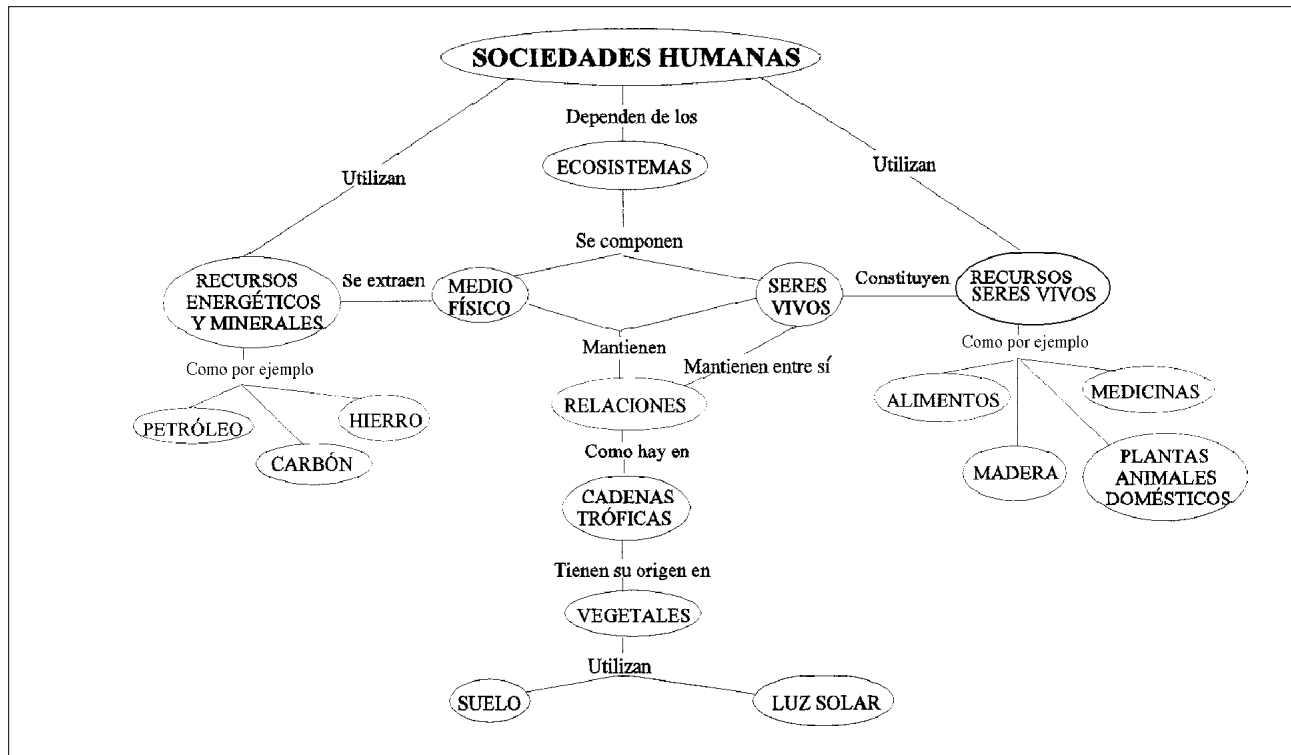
SOCIEDADES HUMANAS

Utilizan

Dependen de los

Utilizan

ECOSISTEMAS

Se componen

RECURSOS ENERGÉTICOS Y MINERALES

Se extraen

MEDIO FÍSICO

SERES VIVOS

Constituyen

RECURSOS SERES VIVOS

Como por ejemplo

PETRÓLEO

HIERRO

CARBÓN

Mantienen

Mantienen entre sí

RELACIONES

Como hay en

CADENAS TRÓFICAS

Tienen su origen en

VEGETALES

Utilizan

SUELO

LUZ SOLAR

Como por ejemplo

ALIMENTOS

MEDICINAS

MADERA

PLANTAS ANIMALES DOMÉSTICOS